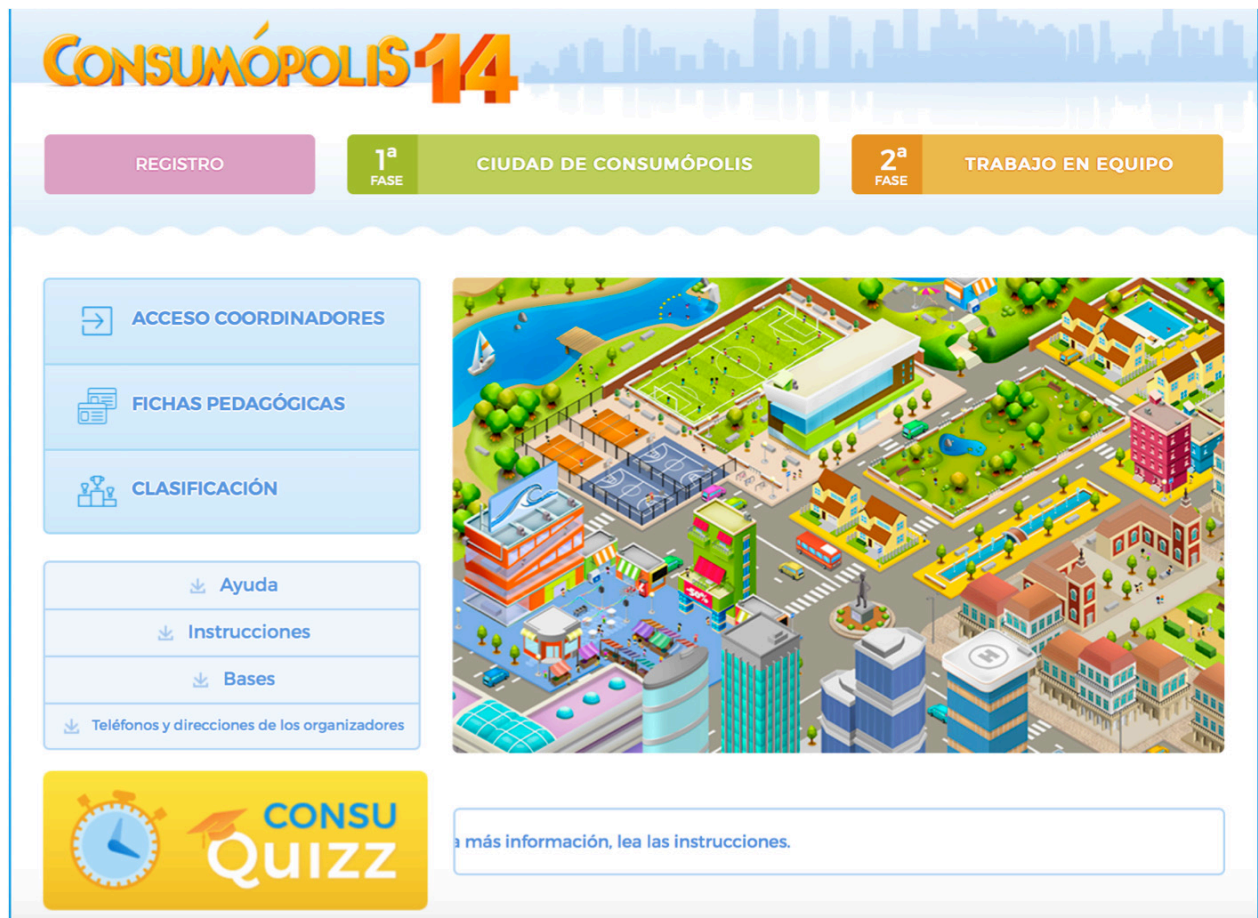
CONSUMÓPOLIS 14

REGISTRO

1ª FASE CIUDAD DE CONSUMÓPOLIS

2ª FASE TRABAJO EN EQUIPO

ACCESO COORDINADORES

FICHAS PEDAGÓGICAS

CLASIFICACIÓN

Ayuda

Instrucciones

Bases

Teléfonos y direcciones de los organizadores

CONSU Quizz

a más información, lea las instrucciones.